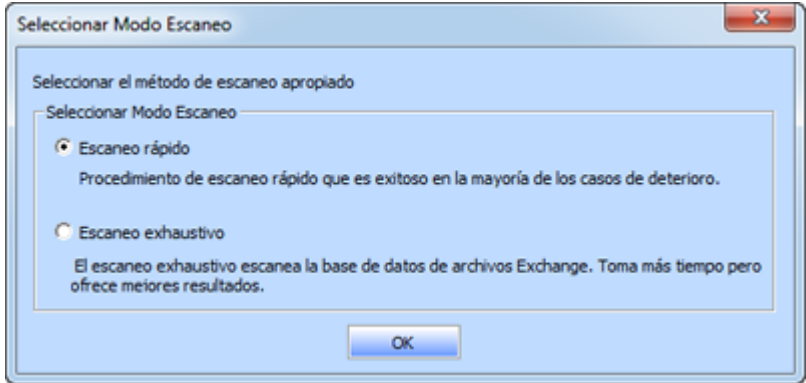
Seleccionar Modo Escaneo

x

Seleccionar el método de escaneo apropiado

Seleccionar Modo Escaneo

Escaneo rápido

Procedimiento de escaneo rápido que es exitoso en la mayoría de los casos de deterioro.

Escaneo exhaustivo

El escaneo exhaustivo escanea la base de datos de archivos Exchange. Toma más tiempo pero ofrece mejores resultados.

OK